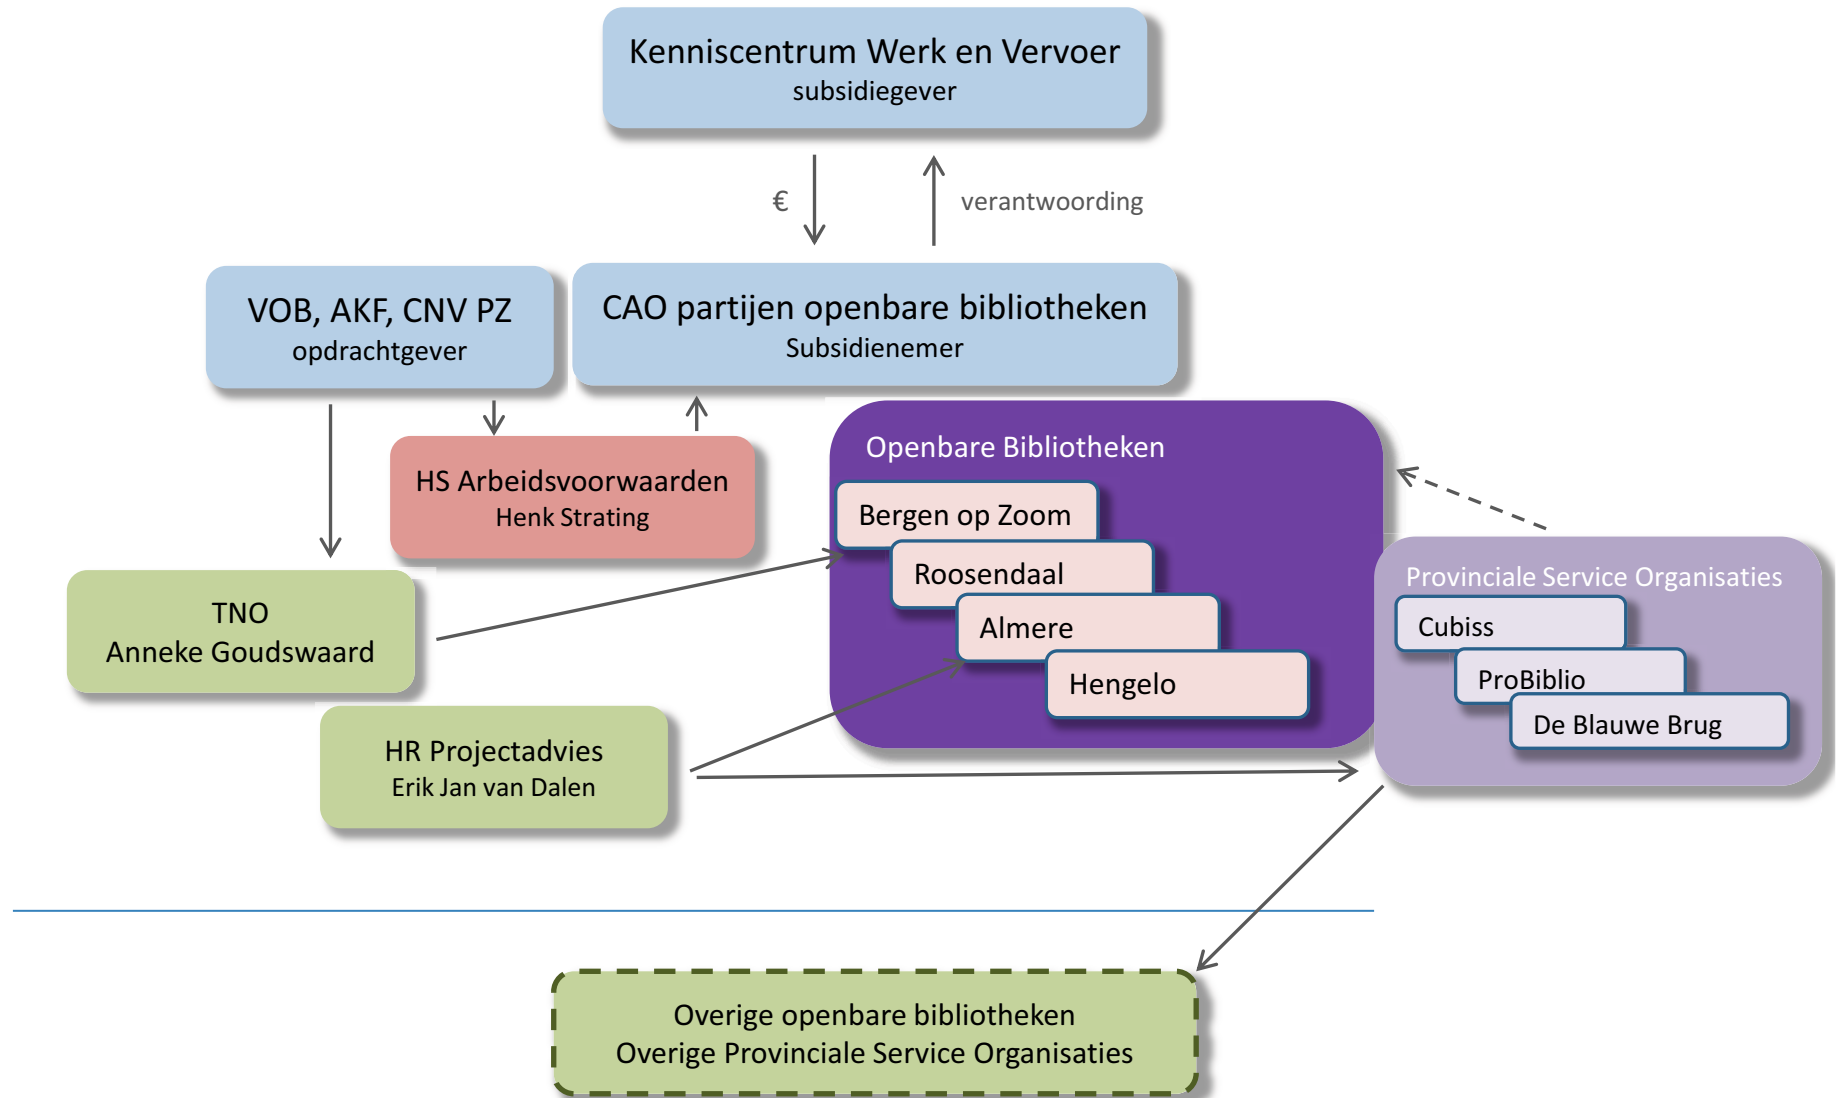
Kenniscentrum Werk en Vervoer
subsidiegever

€

verantwoording

VOB, AKF, CNV PZ
opdrachtgever

CAO partijen openbare bibliotheken
Subsidienemer

HS Arbeidsvoorwaarden
Henk Strating

Openbare Bibliotheken

Bergen op Zoom

Roosendaal

Almere

Hengelo

TNO
Anneke Goudswaard

Provinciale Service Organisaties

Cubiss

ProBiblio

De Blauwe Brug

HR Projectadvies
Erik Jan van Dalen

Overige openbare bibliotheken
Overige Provinciale Service Organisaties